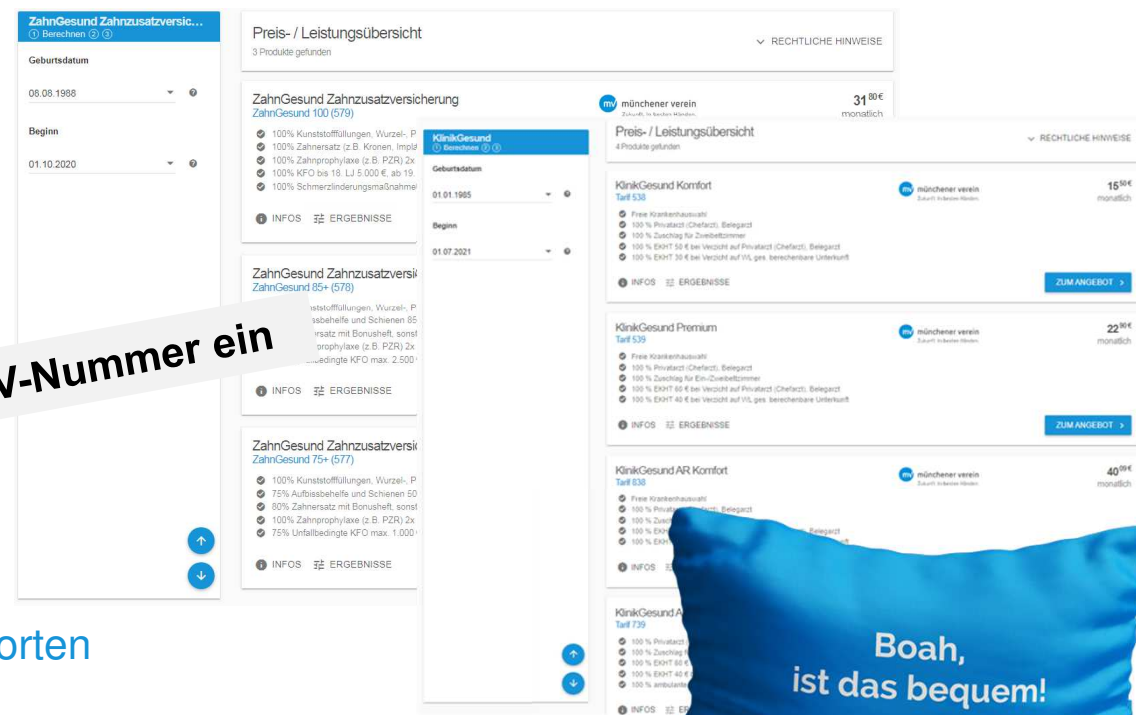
ZahnGesund Zahnzusatzversic...
① Berechnen ② ③

Geburtsdatum

08.08.1988

Beginn

01.10.2020

Preis- / Leistungsübersicht
3 Produkte gefunden

RECHTLICHE HINWEISE

ZahnGesund Zahnzusatzversicherung
ZahnGesund 100 (579)

münchener verein

$31^{80€}$
monatlich

100% Kunststofffüllungen, Wurzel-, P
100% Zahnersatz (z.B. Kronen, Impl
100% Zahnprophylaxe (z.B. PZR) 2x
100% KFO bis 18. LJ 5.000 €, ab 19.
100% Schmerzlinderungsmaßnahme

INFOS ERGEBNISSE

ZahnGesund Zahnzusatzversi
ZahnGesund 85+ (578)

nststofffüllungen, Wurzel-, P
sbehelfe und Schienen 85
rsatz mit Bonusheft, sonst
prophylaxe (z.B. PZR) 2x
edingte KFO max. 2.500

INFOS ERGEBNISSE

ZahnGesund Zahnzusatzversi
ZahnGesund 75+ (577)

100% Kunststofffüllungen, Wurzel-, P
75% Aufbissbehelfe und Schienen 50
80% Zahnersatz mit Bonusheft, sonst
100% Zahnprophylaxe (z.B. PZR) 2x
75% Unfallbedingte KFO max. 1.000

INFOS ERGEBNISSE

V-Nummer ein

orten

KlinikGesund
① Berechnen ② ③

Geburtsdatum

01.01.1985

Beginn

01.07.2021

Preis- / Leistungsübersicht
4 Produkte gefunden

RECHTLICHE HINWEISE

KlinikGesund Komfort
Tarif 538

münchener verein

$15^{50€}$
monatlich

Freie Krankenhauswahl
100 % Privatarzt (Chefarzt), Belegarzt
100 % Zuschlag für Zweibettzimmer
100 % EKHT 50 € bei Verzicht auf Privatarzt (Chefarzt), Belegarzt
100 % EKHT 30 € bei Verzicht auf WL ges. berechenbare Unterkunft

INFOS ERGEBNISSE

ZUM ANGEBOT >

KlinikGesund Premium
Tarif 539

münchener verein

$22^{90€}$
monatlich

Freie Krankenhauswahl
100 % Privatarzt (Chefarzt), Belegarzt
100 % Zuschlag für Ein-/Zweibettzimmer
100 % EKHT 60 € bei Verzicht auf Privatarzt (Chefarzt), Belegarzt
100 % EKHT 40 € bei Verzicht auf WL ges. berechenbare Unterkunft

INFOS ERGEBNISSE

ZUM ANGEBOT >

KlinikGesund AR Komfort
Tarif 838

münchener verein

$40^{09€}$
monatlich

Freie Krankenhauswahl
100 % Privat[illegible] Chefarzt), Belegarzt
100 % Zusc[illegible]
100 % EKH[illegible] Belegarzt
100 % EKH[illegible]

INFOS

KlinikGesund A
Tarif 739

100 % Privatarzt
100 % Zuschlag
100 % EKHT 60 €
100 % EKHT 40 €
100 % ambulante

INFOS ER

Boah,
ist das bequem!